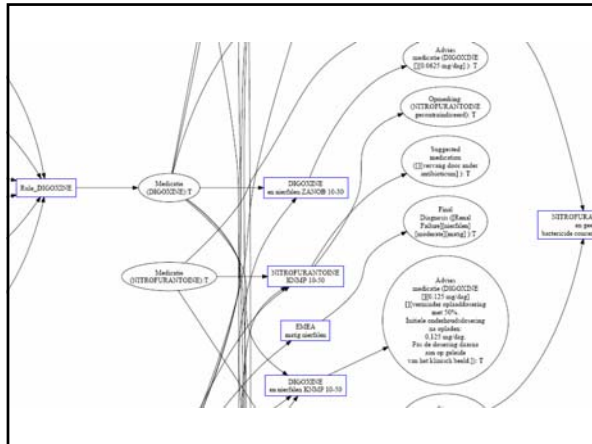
Rule_DIGOXINE

Medicatie (DIGOXINE) T

Medicatie (NITROFURANTOINE) T

DIGOXINE en nierfalen ZANOB 10-50

NITROFURANTOINE KNMP 10-50

EMEA matig nierfalen

DIGOXINE en nierfalen KNMP 10-50

Advies medicatie (DIGOXINE [[0.0625 mg/dag]] ): T

Opmerking (NITROFURANTOINE gecontraindiceerd) T

Suggested medication ([[vervang door ander antibioticum]] ): T

Final Diagnosis ([Renal Failure][nierfalen] [moderate][matig] ) T

Advies medicatie (DIGOXINE [[0.125 mg/dag] [[verminder oplaaddosering met 50%. Initiele onderhoudsdosering na opladen: 0.125 mg/dag. Pas de dosering daarna aan op geleide van het klinisch beeld]]): T

NITROFURA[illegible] en pe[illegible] bactericide concen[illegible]